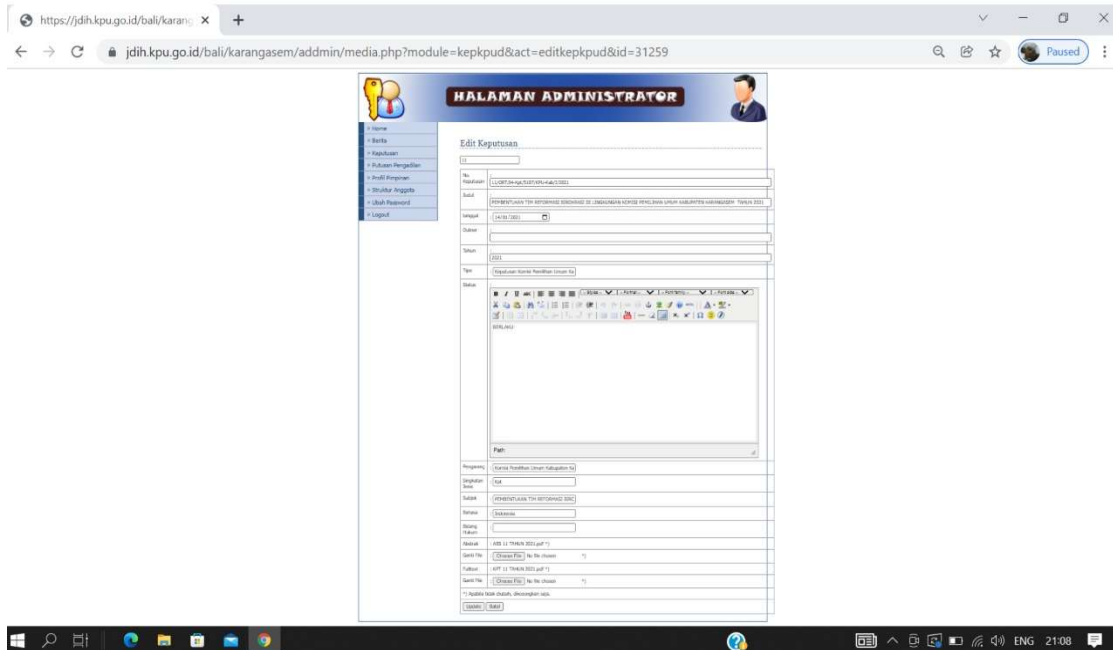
https://jdih.kpu.go.id/bali/karang ×

jdih.kpu.go.id/bali/karangasem/addmin/media.php?module=kepkpud&act=editkepkpud&id=31259

Paused

HALAMAN ADMINISTRATOR

» Home
» Berita
» Keputusan
» Putusan Pengadilan
» Profil Pimpinan
» Struktur Anggota
» Ubah Password
» Logout

Edit Keputusan

No. Keputusan: 11/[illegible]/5107/KPU-Kab/I/2021

Judul: PEMBENTUKAN TIM REFORMASI BIROKRASI DI LINGKUNGAN KOMISI PEMILIHAN UMUM KABUPATEN KARANGASEM TAHUN 2021

tanggal: 14/01/2021

Oulner

Tahun: 2021

Tipe: Keputusan Komisi Pemilihan Umum Ka

Status

BERLAKU

Path

Pengarang: Komisi Pemilihan Umum Kabupaten Ka

Singkatan Jenis: Kpt

Subjek: PEMBENTUKAN TIM REFORMASI BIRO

Bahasa: Indonesia

Bidang Hukum

Abstrak: ABS 11 TAHUN 2021.pdf *)

Ganti File: Choose File No file chosen *)

Fulltext: KPT 11 TAHUN 2021.pdf *)

Ganti File: Choose File No file chosen *)

*) Apabila tidak diubah, dikosongkan saja.

Update Batal

ENG 21:08